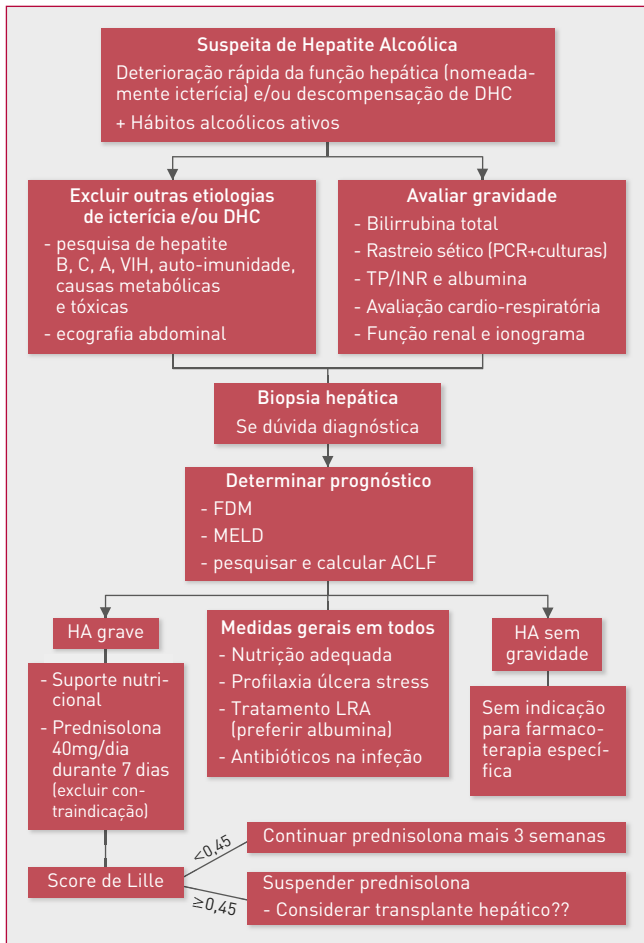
Suspeita de Hepatite Alcoólica

Deterioração rápida da função hepática (nomeadamente icterícia) e/ou descompensação de DHC

+ Hábitos alcoólicos ativos

Excluir outras etiologias de icterícia e/ou DHC

- pesquisa de hepatite B, C, A, VIH, auto-imunidade, causas metabólicas e tóxicas
- ecografia abdominal

Avaliar gravidade

- Bilirrubina total
- Rastreio sético (PCR+culturas)
- TP/INR e albumina
- Avaliação cardio-respiratória
- Função renal e ionograma

Biopsia hepática

Se dúvida diagnóstica

Determinar prognóstico

- FDM
- MELD
- pesquisar e calcular ACLF

HA grave

- Suporte nutricional
- Prednisolona 40mg/dia durante 7 dias (excluir contraindicação)

Medidas gerais em todos

- Nutrição adequada
- Profilaxia úlcera stress
- Tratamento LRA (preferir albumina)
- Antibióticos na infeção

HA sem gravidade

Sem indicação para farmacoterapia específica

Score de Lille

<0,45

Continuar prednisolona mais 3 semanas

≥0,45

Suspender prednisolona
- Considerar transplante hepático??